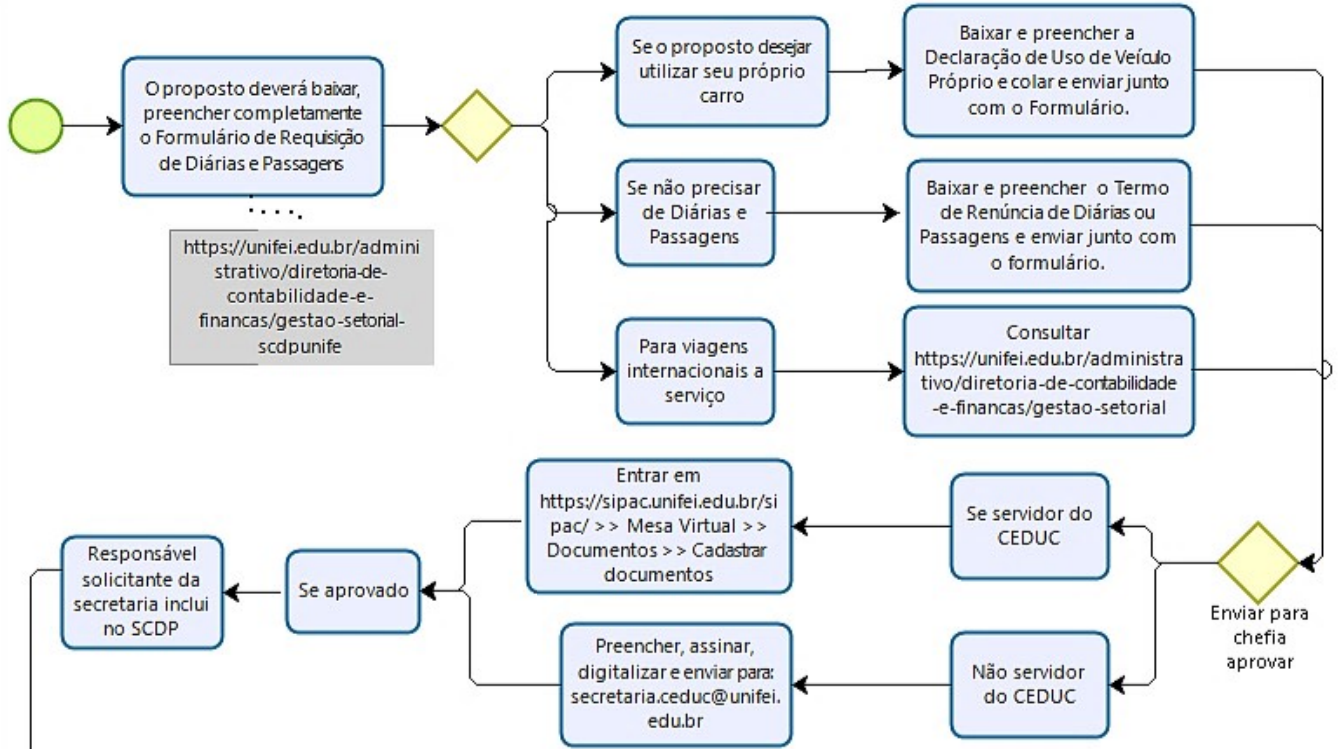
O proposto deverá baixar, preencher completamente o Formulário de Requisição de Diárias e Passagens

https://unifei.edu.br/administrativo/diretoria-de-contabilidade-e-financas/gestao-setorial-scdpunife

Se o proposto desejar utilizar seu próprio carro

Baixar e preencher a Declaração de Uso de Veículo Próprio e colar e enviar junto com o Formulário.

Se não precisar de Diárias e Passagens

Baixar e preencher o Termo de Renúncia de Diárias ou Passagens e enviar junto com o formulário.

Para viagens internacionais a serviço

Consultar https://unifei.edu.br/administrativo/diretoria-de-contabilidade-e-financas/gestao-setorial

Enviar para chefia aprovar

Se servidor do CEDUC

Entrar em https://sipac.unifei.edu.br/sipac/ >> Mesa Virtual >> Documentos >> Cadastrar documentos

Não servidor do CEDUC

Preencher, assinar, digitalizar e enviar para: secretaria.ceduc@unifei.edu.br

Se aprovado

Responsável solicitante da secretaria inclui no SCDP